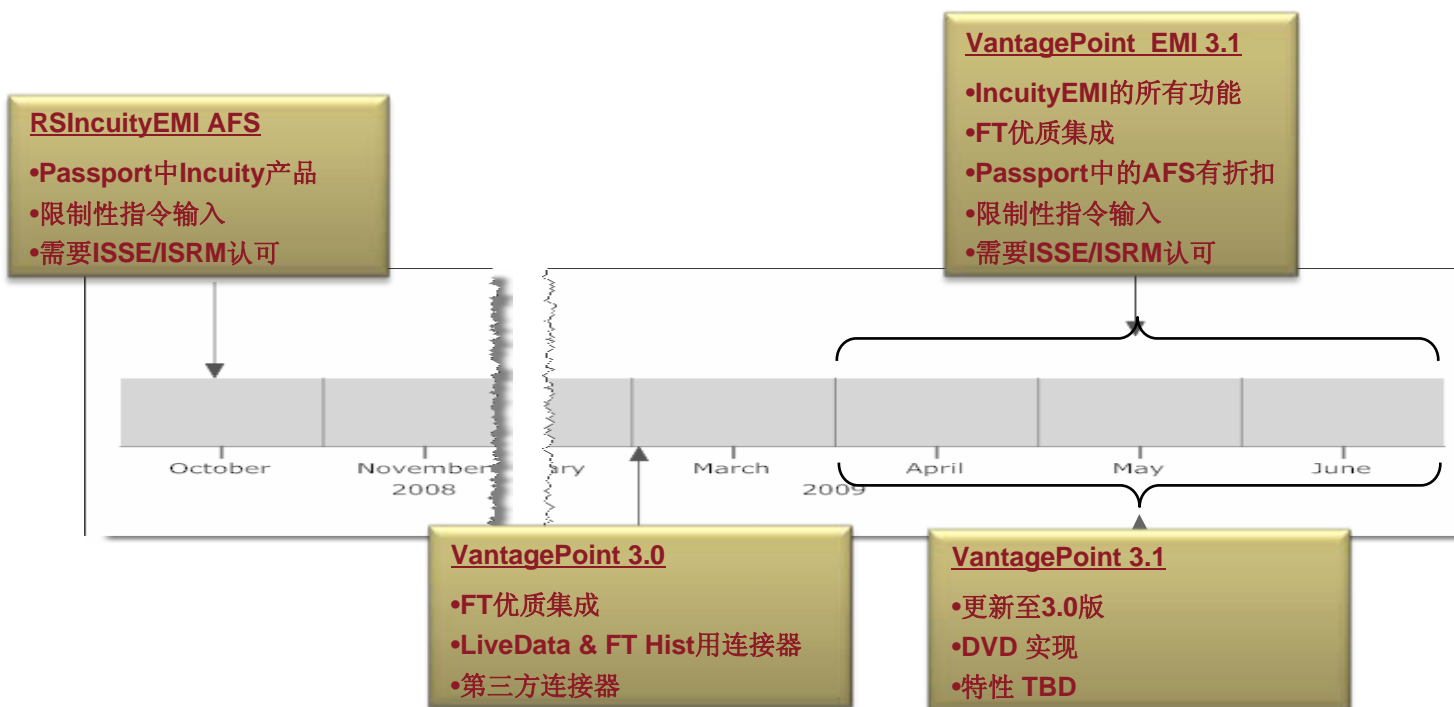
VantagePoint EMI 3.1
•IncuityEMI的所有功能
•FT优质集成
•Passport中的AFS有折扣
•限制性指令输入
•需要ISSE/ISRM认可

RSIncuityEMI AFS
•Passport中Incuity产品
•限制性指令输入
•需要ISSE/ISRM认可

October
November
2008
ary
March
2009
April
May
June

VantagePoint 3.0
•FT优质集成
•LiveData & FT Hist用连接器
•第三方连接器

VantagePoint 3.1
•更新至3.0版
•DVD 实现
•特性 TBD